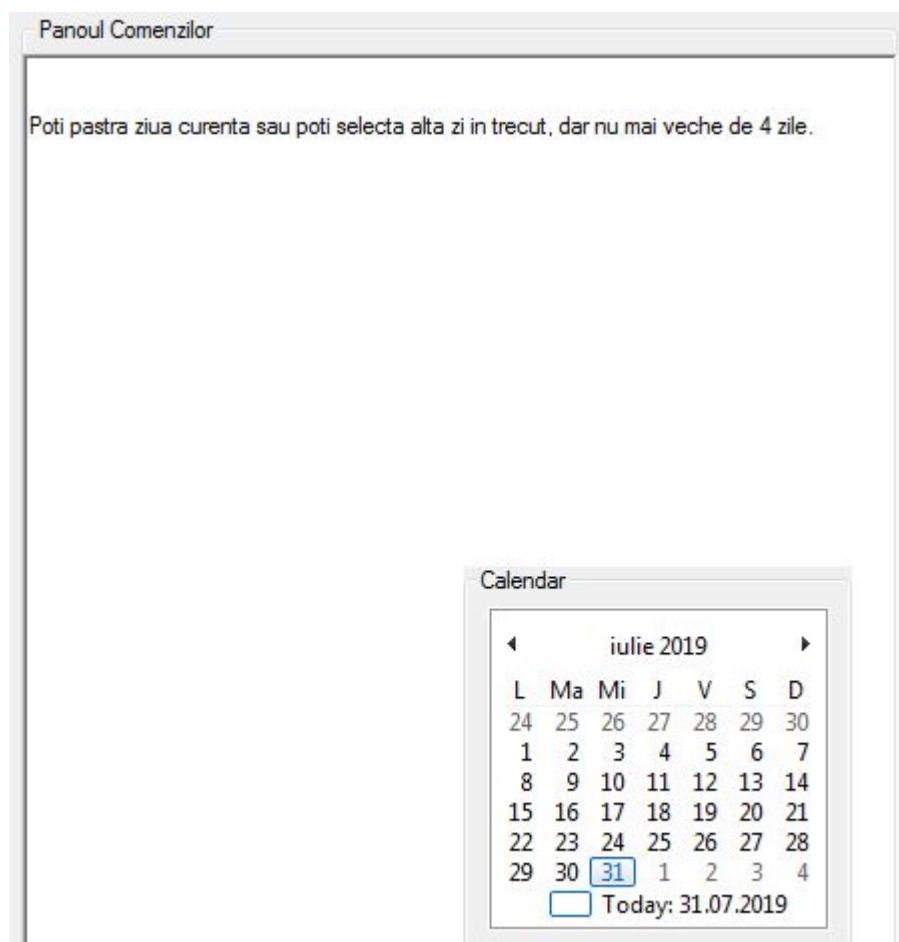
Panoul Comenzilor

Poti pastra ziua curenta sau poti selecta alta zi in trecut, dar nu mai veche de 4 zile.

Calendar

◄ iulie 2019 ►

| L | Ma | Mi | J | V | S | D |
|---|---|---|---|---|---|---|
| 24 | 25 | 26 | 27 | 28 | 29 | 30 |
| 1 | 2 | 3 | 4 | 5 | 6 | 7 |
| 8 | 9 | 10 | 11 | 12 | 13 | 14 |
| 15 | 16 | 17 | 18 | 19 | 20 | 21 |
| 22 | 23 | 24 | 25 | 26 | 27 | 28 |
| 29 | 30 | 31 | 1 | 2 | 3 | 4 |

Today: 31.07.2019